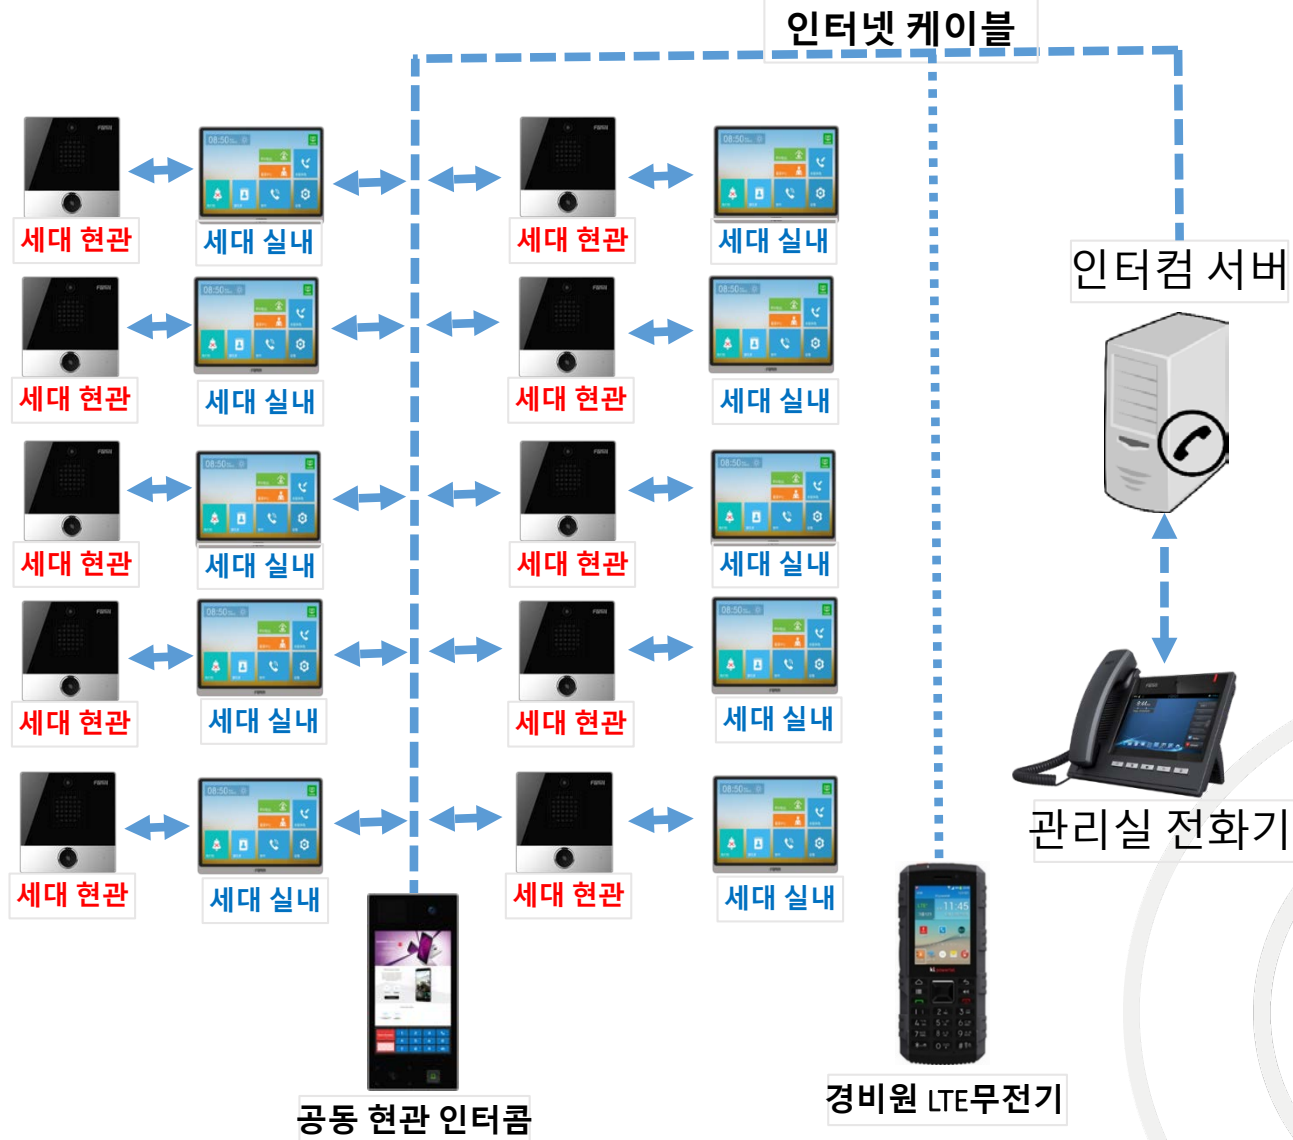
인터넷 케이블

세대 현관
세대 실내
세대 현관
세대 실내

세대 현관
세대 실내
세대 현관
세대 실내

세대 현관
세대 실내
세대 현관
세대 실내

세대 현관
세대 실내
세대 현관
세대 실내

세대 현관
세대 실내
세대 현관
세대 실내

인터컴 서버

관리실 전화기

공동 현관 인터콤

경비원 LTE무전기